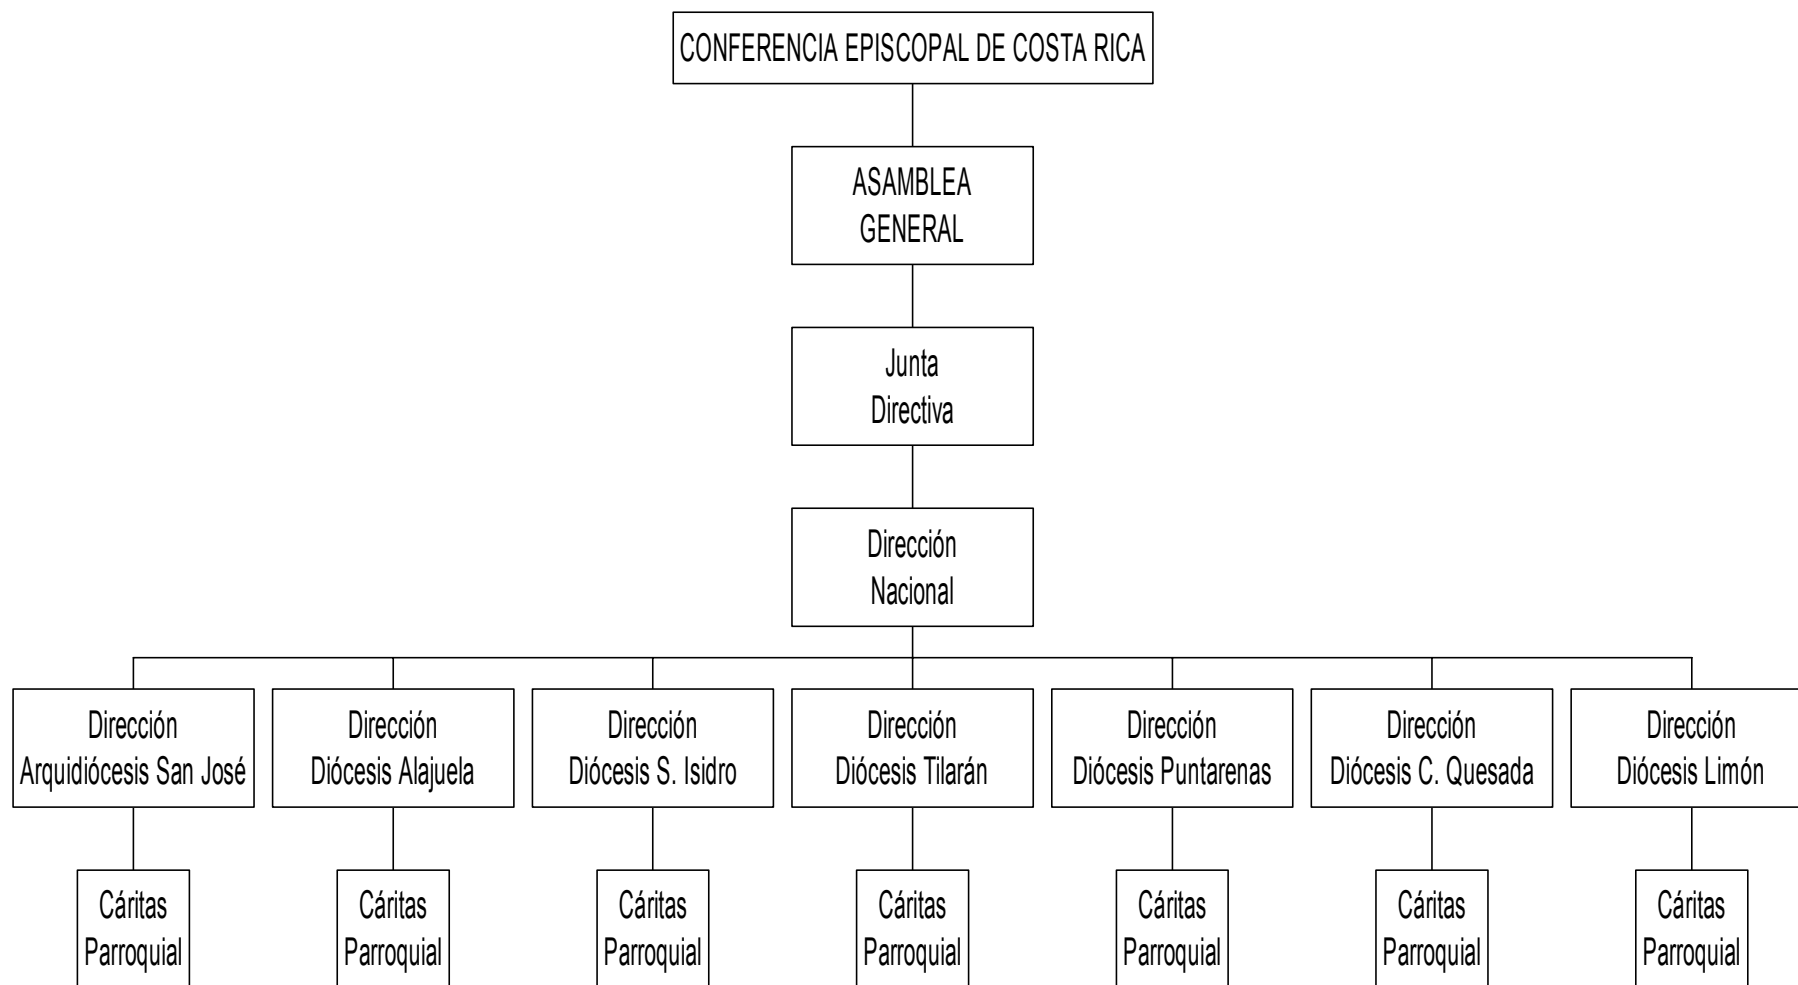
CONFERENCIA EPISCOPAL DE COSTA RICA

ASAMBLEA GENERAL

Junta Directiva

Dirección Nacional

Dirección Arquidiócesis San José

Dirección Diócesis Alajuela

Dirección Diócesis S. Isidro

Dirección Diócesis Tilarán

Dirección Diócesis Puntarenas

Dirección Diócesis C. Quesada

Dirección Diócesis Limón

Cáritas Parroquial

Cáritas Parroquial

Cáritas Parroquial

Cáritas Parroquial

Cáritas Parroquial

Cáritas Parroquial

Cáritas Parroquial